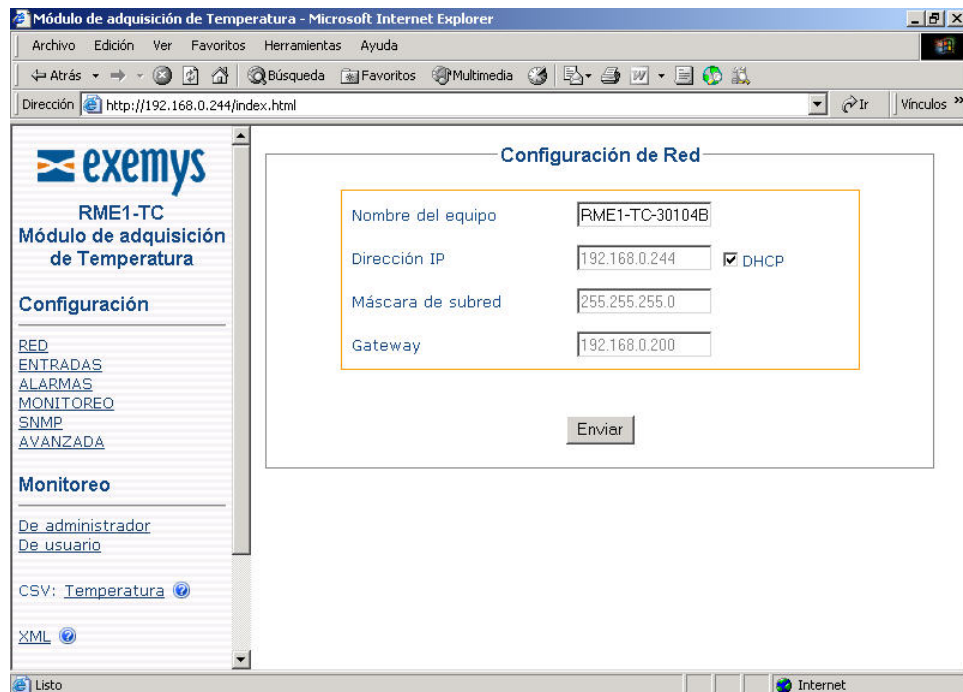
Módulo de adquisición de Temperatura - Microsoft Internet Explorer

Archivo Edición Ver Favoritos Herramientas Ayuda

Atrás Búsqueda Favoritos Multimedia

Dirección http://192.168.0.244/index.html Ir Vínculos »

exemys

RME1-TC
Módulo de adquisición de Temperatura

Configuración

RED
ENTRADAS
ALARMAS
MONITOREO
SNMP
AVANZADA

Monitoreo

De administrador
De usuario

CSV: Temperatura

XML

Configuración de Red

| | |
|---|---|
| Nombre del equipo | RME1-TC-30104B |
| Dirección IP | 192.168.0.244 DHCP |
| Máscara de subred | 255.255.255.0 |
| Gateway | 192.168.0.200 |

Enviar

Listo Internet